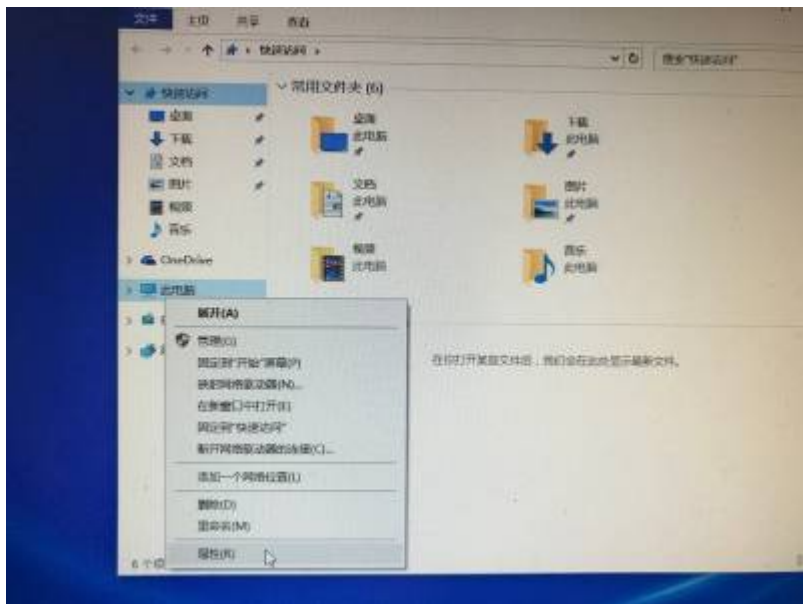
文件 主页 共享 查看

快速访问

搜索"快速访问"

快速访问
桌面
下载
文档
图片
视频
音乐
OneDrive
此电脑

常用文件夹 (6)

桌面
此电脑

下载
此电脑

文档
此电脑

图片
此电脑

视频
此电脑

音乐
此电脑

展开(A)
管理(G)
固定到"开始"屏幕(P)
映射网络驱动器(N)...
在新窗口中打开(E)
固定到"快速访问"
断开网络驱动器的连接(C)...
添加一个网络位置(L)
删除(D)
重命名(M)
属性(R)

在你打开某些文件后，我们会在此处显示最新文件。

6 个项目